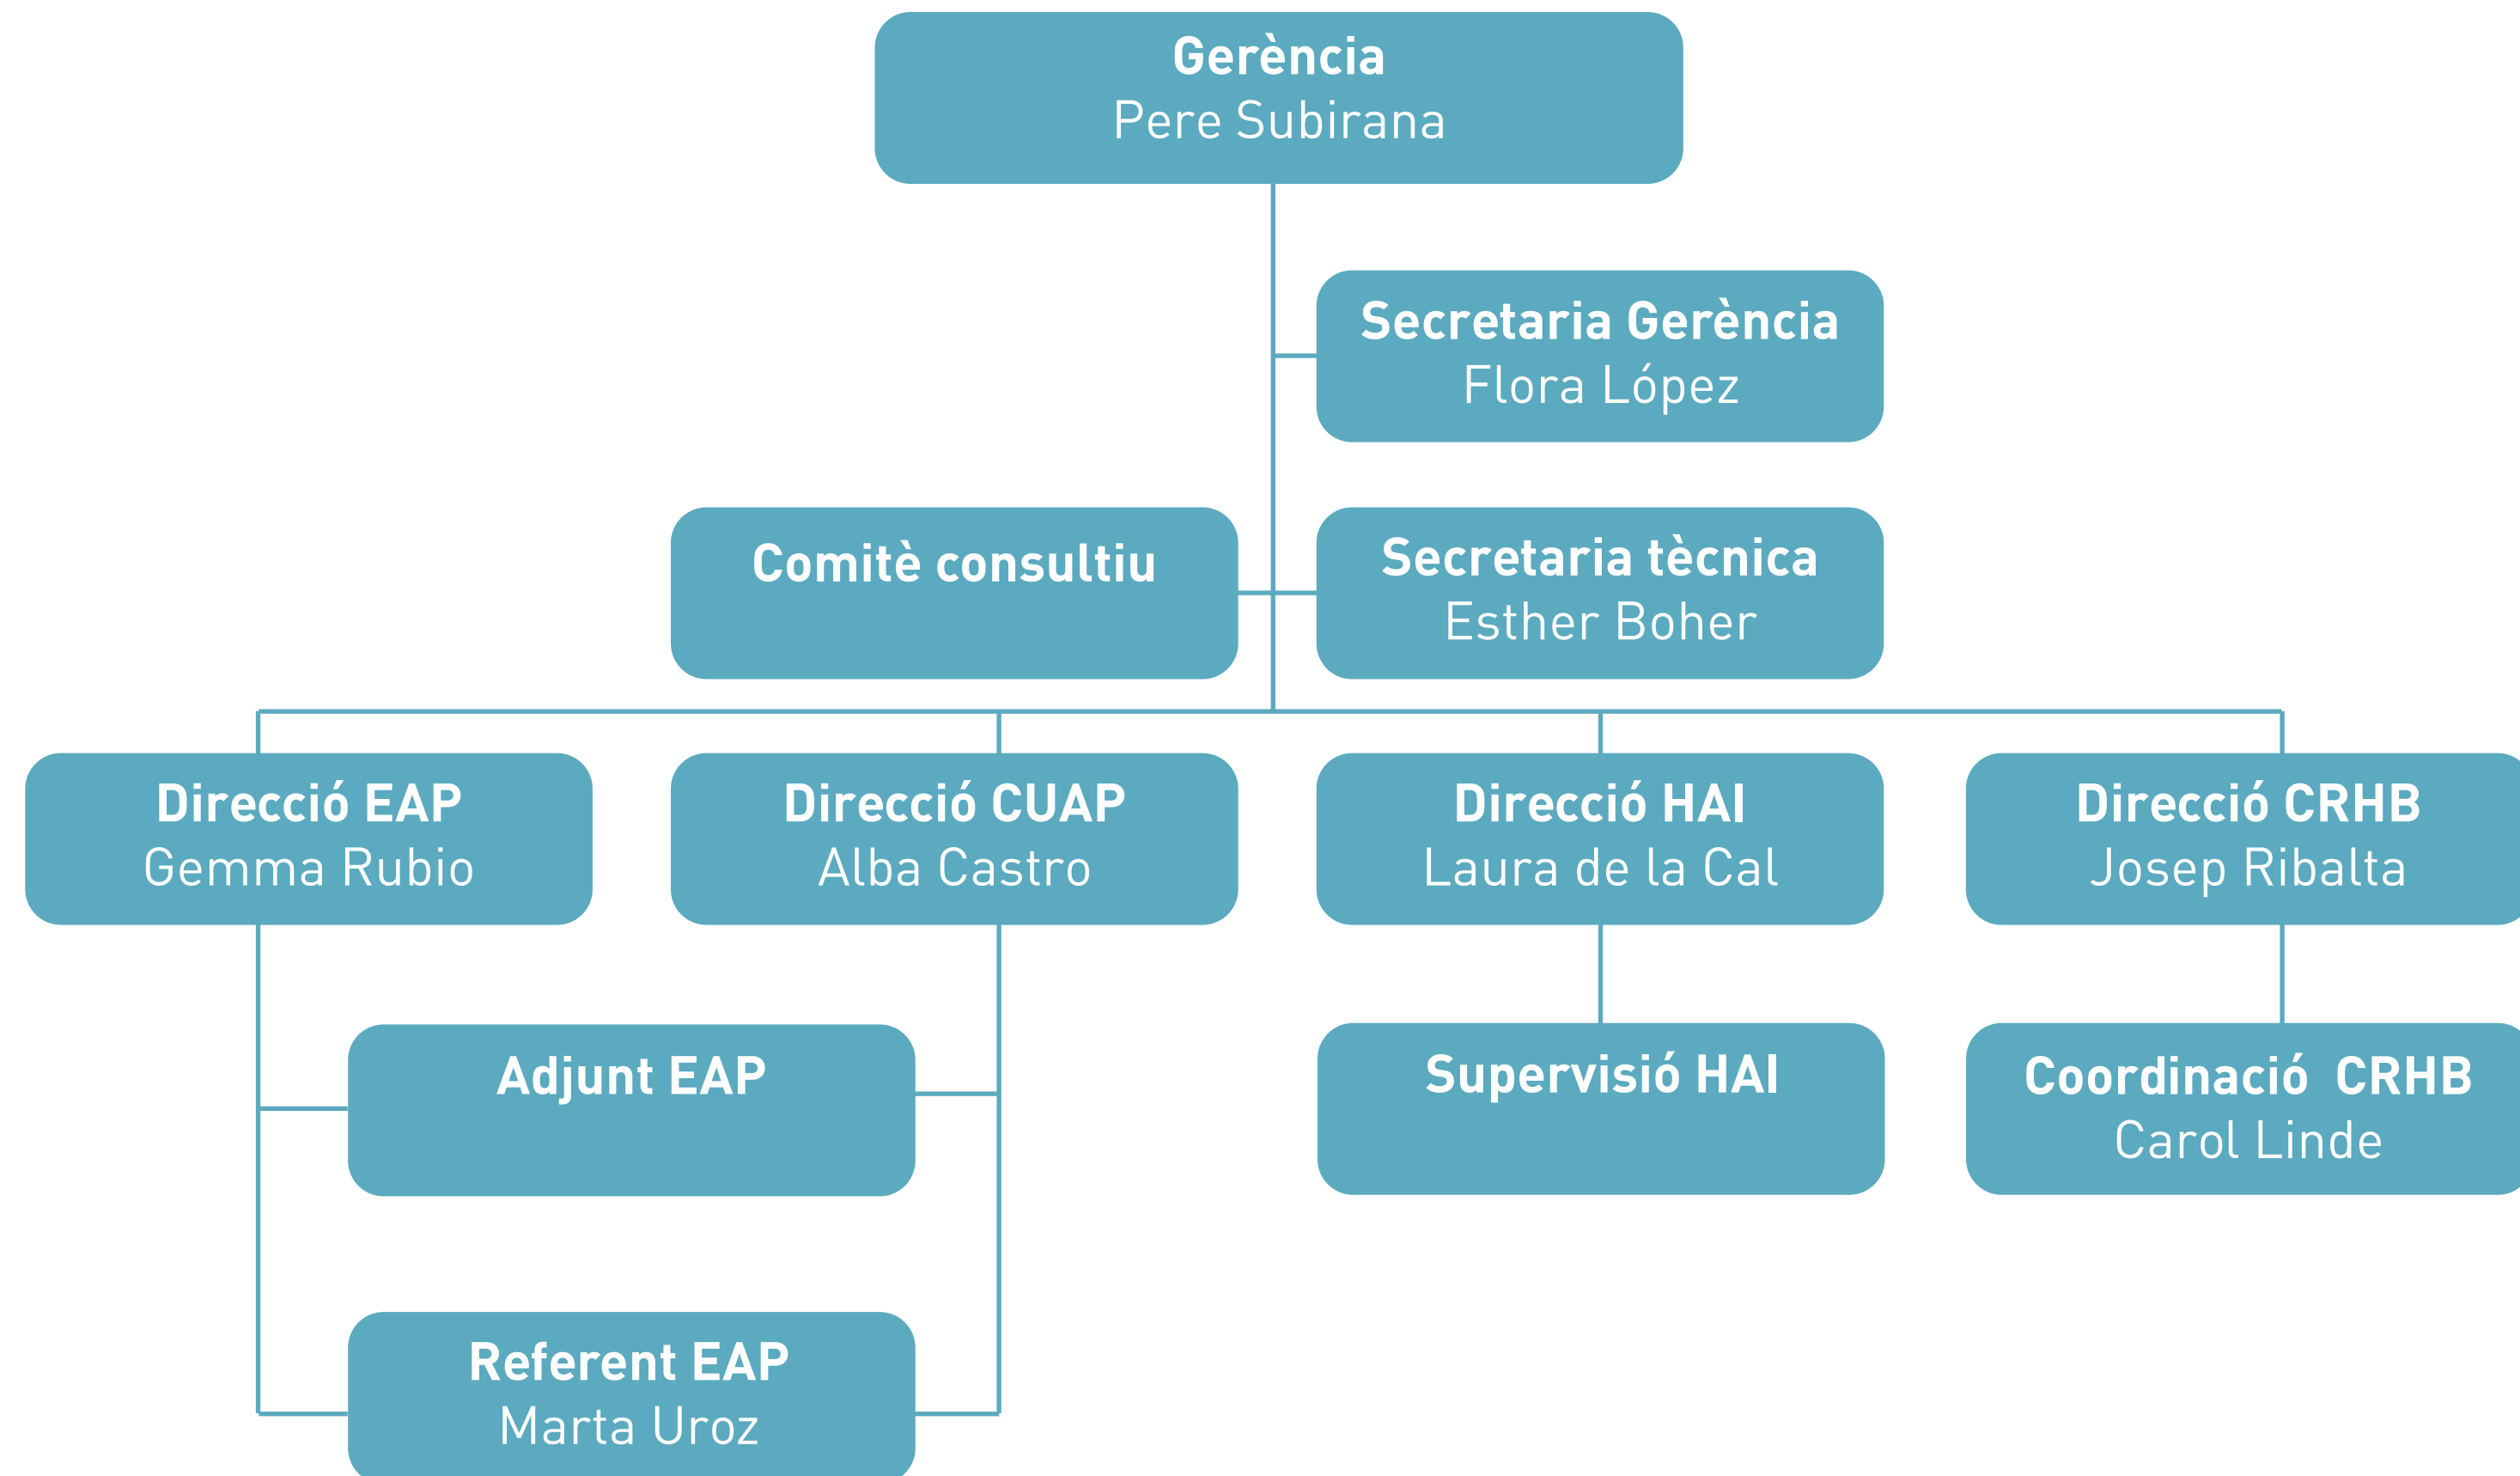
Gerència
Pere Subirana

Secretaria Gerència
Flora López

Comitè consultiu

Secretaria tècnica
Esther Boher

Direcció EAP
Gemma Rubio

Direcció CUAP
Alba Castro

Direcció HAI
Laura de la Cal

Direcció CRHB
Josep Ribalta

Adjunt EAP

Supervisió HAI

Coordinació CRHB
Carol Linde

Referent EAP
Marta Uroz